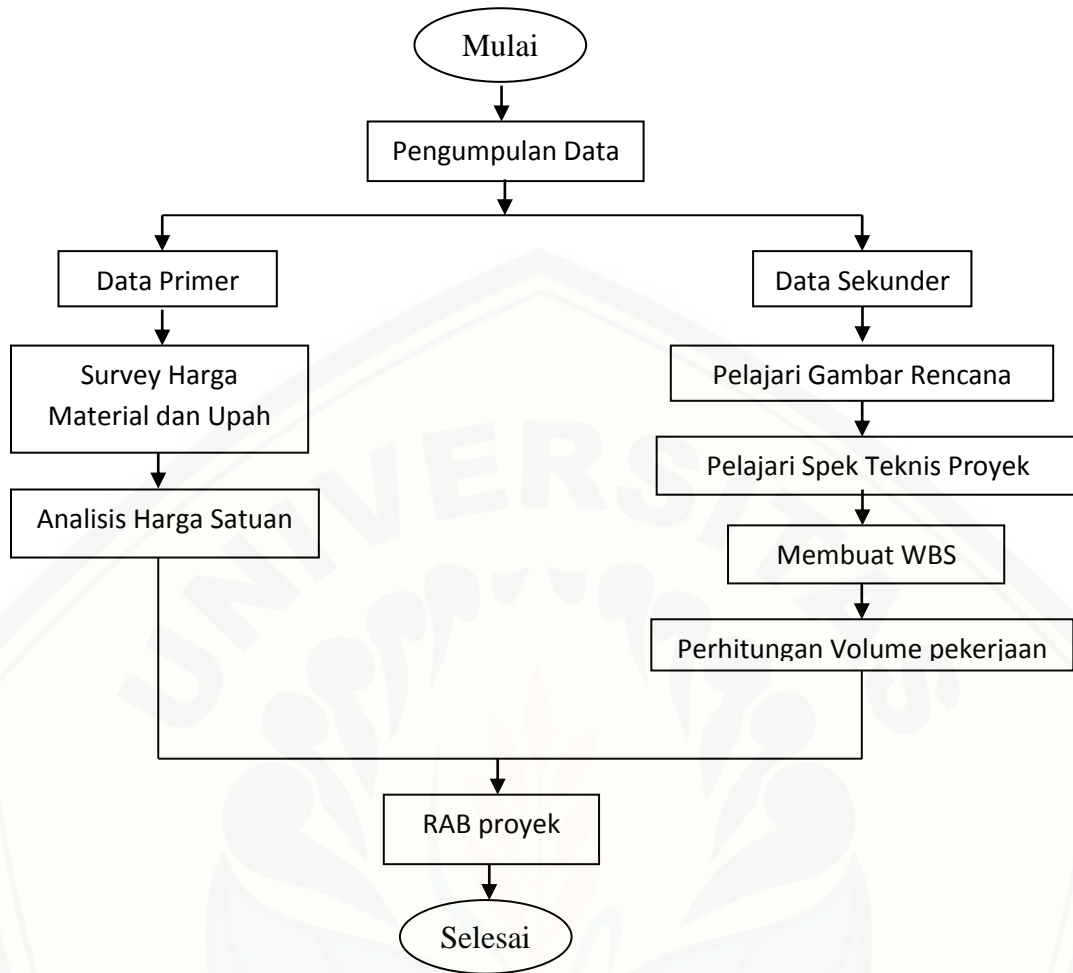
Mulai

Pengumpulan Data

Data Primer

Survey Harga Material dan Upah

Analisis Harga Satuan

Data Sekunder

Pelajari Gambar Rencana

Pelajari Spek Teknis Proyek

Membuat WBS

Perhitungan Volume pekerjaan

RAB proyek

Selesai